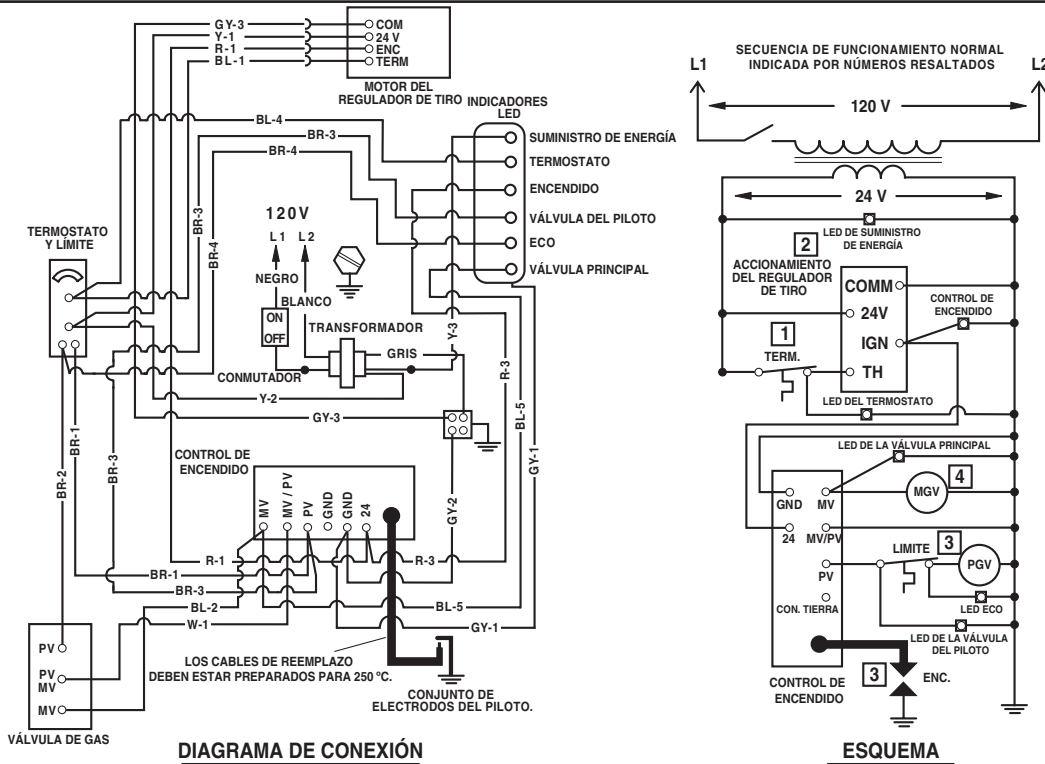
GY-3
Y-1
R-1
BL-1
COM
24 V
ENC
TERM
MOTOR DEL REGULADOR DE TIRO
INDICADORES LED
BL-4
BR-3
BR-4
SUMINISTRO DE ENERGÍA
TERMOSTATO
ENCENDIDO
VÁLVULA DEL PILOTO
ECO
VÁLVULA PRINCIPAL
TERMOSTATO Y LÍMITE
BR-3
BR-4
120V
L1 L2
NEGRO
BLANCO
ON
OFF
TRANSFORMADOR
GRIS
Y-3
CONMUTADOR
Y-2
GY-3
R-3
BL-5
GY-1
BR-2
BR-1
BR-3
CONTROL DE ENCENDIDO
MV
MV / PV
PV
GND
GND
24
GY-2
R-1
BR-1
BR-3
BL-2
W-1
R-3
BL-5
GY-1
PV
PV MV
MV
VÁLVULA DE GAS
LOS CABLES DE REEMPLAZO DEBEN ESTAR PREPARADOS PARA 250 ºC.
CONJUNTO DE ELECTRODOS DEL PILOTO.
DIAGRAMA DE CONEXIÓN

L1
SECUENCIA DE FUNCIONAMIENTO NORMAL INDICADA POR NÚMEROS RESALTADOS
L2
120 V
24 V
LED DE SUMINISTRO DE ENERGÍA
2
ACCIONAMIENTO DEL REGULADOR DE TIRO
COMM
24V
IGN
TH
CONTROL DE ENCENDIDO
1
TERM.
LED DEL TERMOSTATO
LED DE LA VÁLVULA PRINCIPAL
GND
MV
MGV
4
24
MV/PV
LIMITE
3
PGV
PV
CON. TIERRA
LED ECO
LED DE LA VÁLVULA DEL PILOTO
3
ENC.
CONTROL DE ENCENDIDO
ESQUEMA